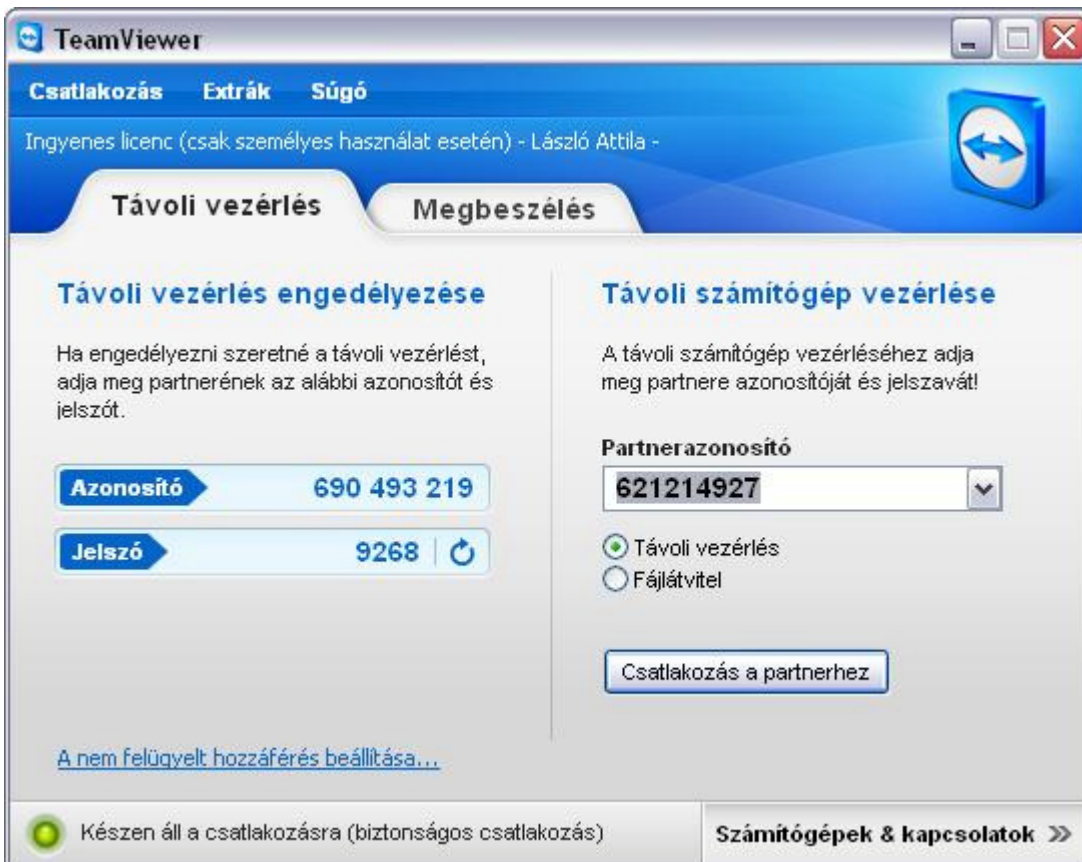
TeamViewer

Csatlakozás Extrák Súgó

Ingyenes licenc (csak személyes használat esetén) - László Attila -

Távoli vezérlés

Megbeszélés

Távoli vezérlés engedélyezése

Ha engedélyezni szeretné a távoli vezérlést, adja meg partnerének az alábbi azonosítót és jelszót.

Azonosító 690 493 219

Jelszó 9268

A nem felügyelt hozzáférés beállítása...

Távoli számítógép vezérlése

A távoli számítógép vezérléséhez adja meg partnere azonosítóját és jelszavát!

Partnerazonosító

621214927

Távoli vezérlés

Fájlátvitel

Csatlakozás a partnerhez

Készen áll a csatlakozásra (biztonságos csatlakozás)

Számítógépek & kapcsolatok »